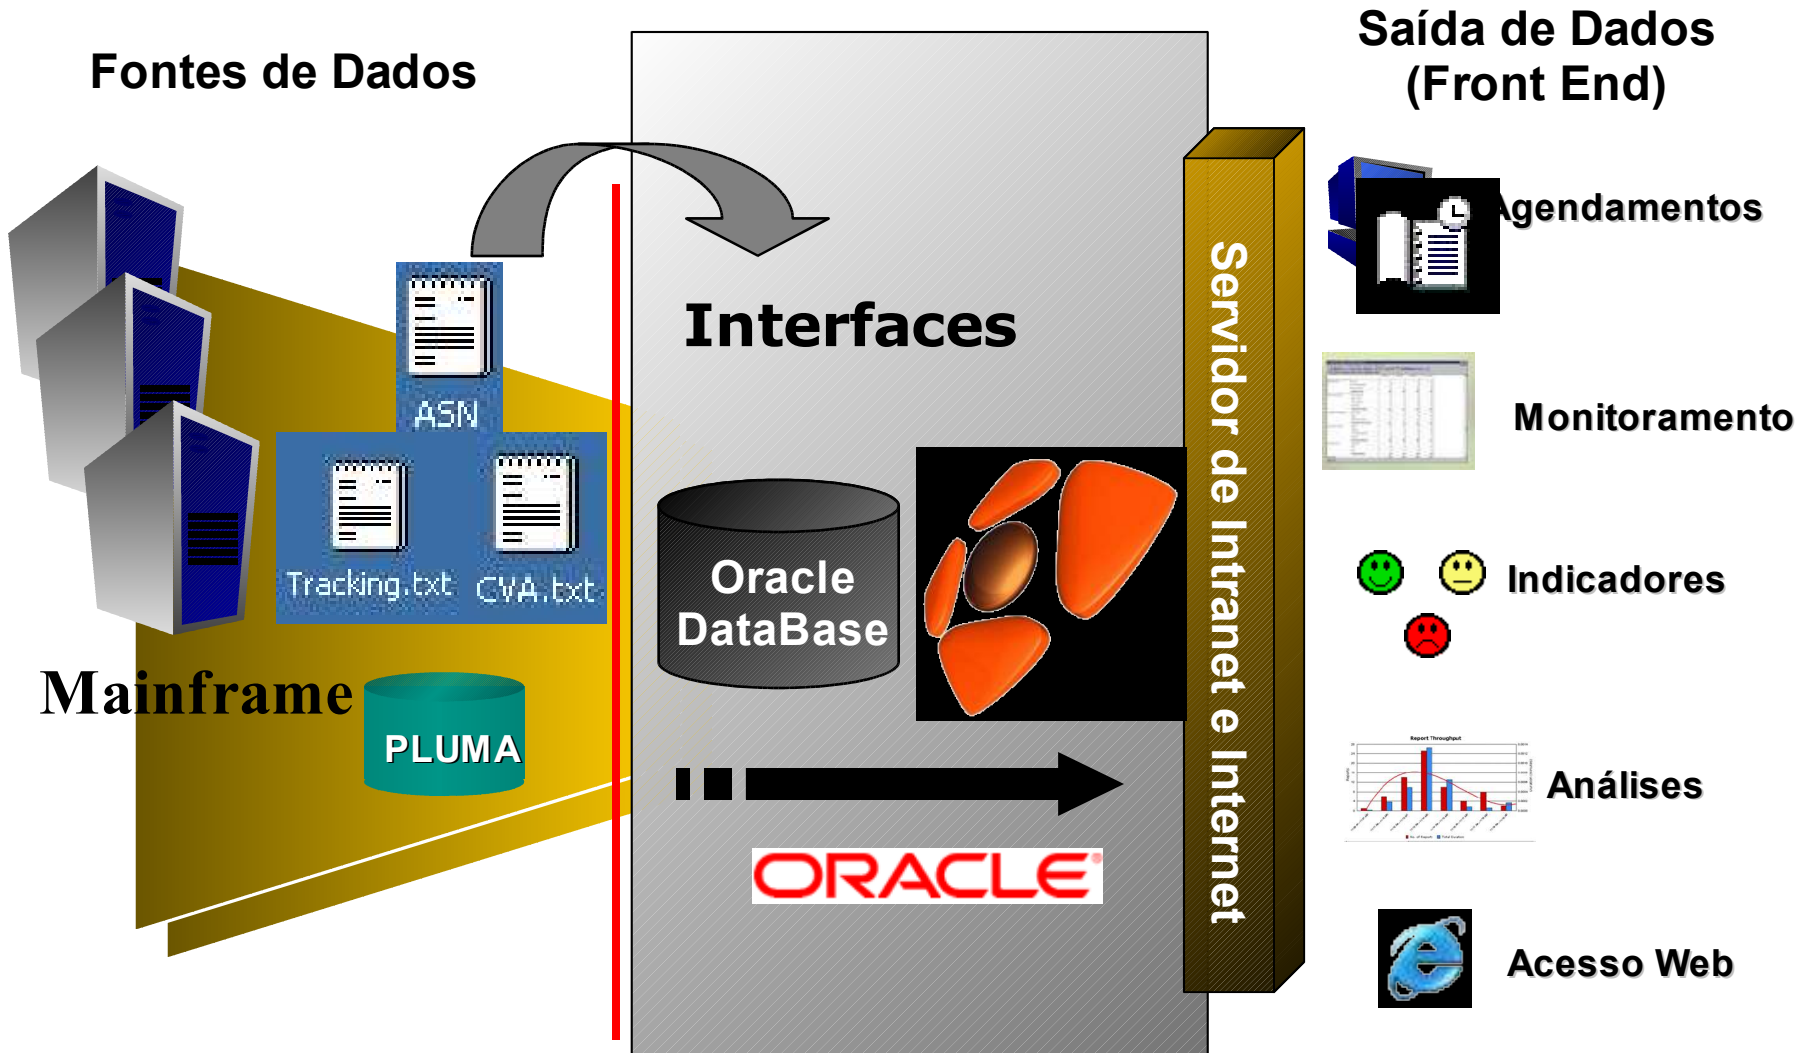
Fontes de Dados

Saída de Dados
(Front End)

ASN

Tracking.txt

CVA.txt

Mainframe

PLUMA

Interfaces

Oracle DataBase

ORACLE

Servidor de Intranet e Internet

Agendamentos

Monitoramento

Indicadores

Report Throughput

Análises

Acesso Web